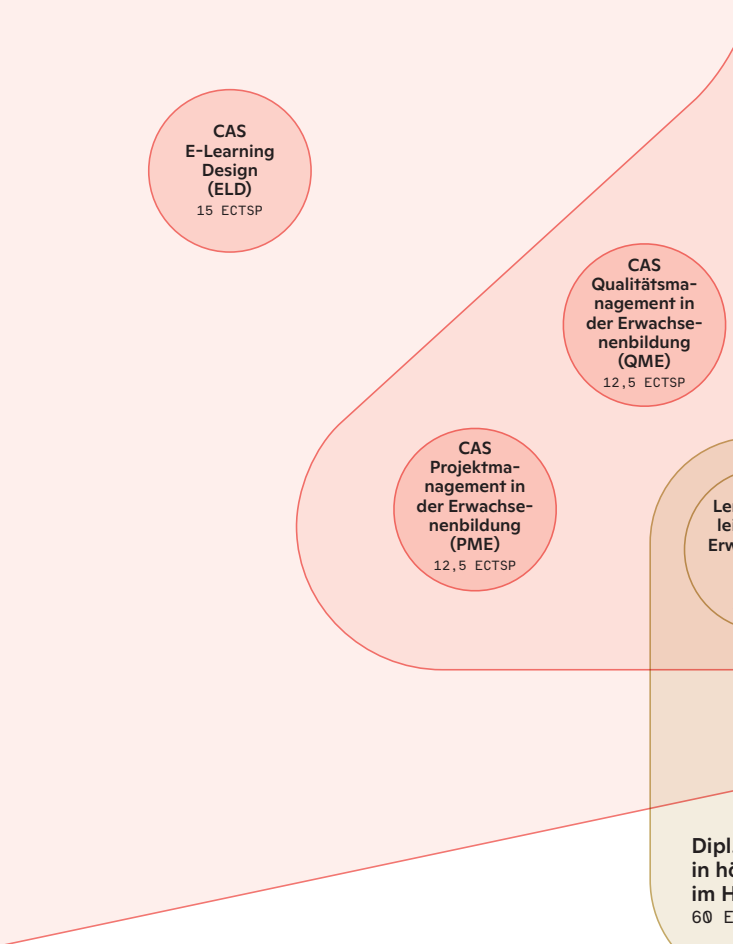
CAS
E-Learning Design (ELD)
15 ECTSP

CAS
Qualitätsmanagement in der Erwachsenenbildung (QME)
12,5 ECTSP

CAS
Projektmanagement in der Erwachsenenbildung (PME)
12,5 ECTSP

Le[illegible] le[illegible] Erw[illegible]

Dipl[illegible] in hö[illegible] im H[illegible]
60 E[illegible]